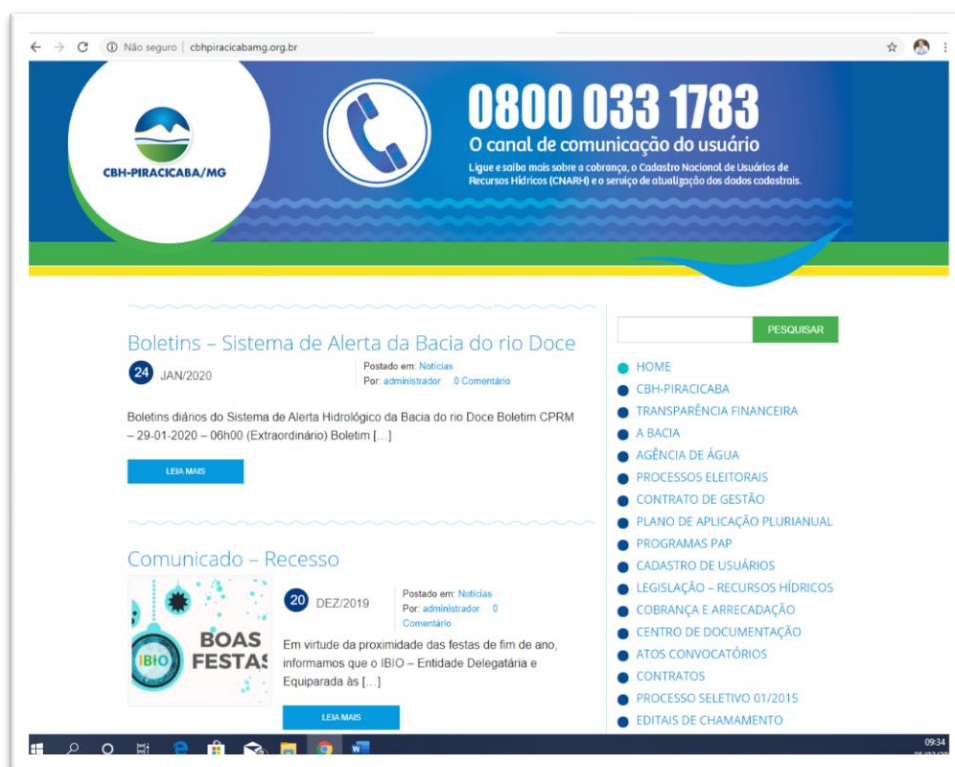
Não seguro | cbhpiracicabamg.org.br

CBH-PIRACICABA/MG

0800 033 1783
O canal de comunicação do usuário
Ligue e saiba mais sobre a cobrança, o Cadastro Nacional de Usuários de Recursos Hídricos (CNARH) e o serviço de atualização dos dados cadastrais.

Boletins – Sistema de Alerta da Bacia do rio Doce

24 JAN/2020

Postado em: Notícias
Por: administrador 0 Comentário

Boletins diários do Sistema de Alerta Hidrológico da Bacia do rio Doce Boletim CPRM – 29-01-2020 – 06h00 (Extraordinário) Boletim [...]

LEIA MAIS

Comunicado – Recesso

BOAS FESTAS
IBIO

20 DEZ/2019

Postado em: Notícias
Por: administrador 0 Comentário

Em virtude da proximidade das festas de fim de ano, informamos que o IBIO – Entidade Delegatária e Equiparada às [...]

LEIA MAIS

PESQUISAR

HOME
CBH-PIRACICABA
TRANSPARÊNCIA FINANCEIRA
A BACIA
AGÊNCIA DE ÁGUA
PROCESSOS ELEITORAIS
CONTRATO DE GESTÃO
PLANO DE APLICAÇÃO PLURIANUAL
PROGRAMAS PAP
CADASTRO DE USUÁRIOS
LEGISLAÇÃO – RECURSOS HÍDRICOS
COBRANÇA E ARRECADAÇÃO
CENTRO DE DOCUMENTAÇÃO
ATOS CONVOCATÓRIOS
CONTRATOS
PROCESSO SELETIVO 01/2015
EDITAIS DE CHAMAMENTO

09:34
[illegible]